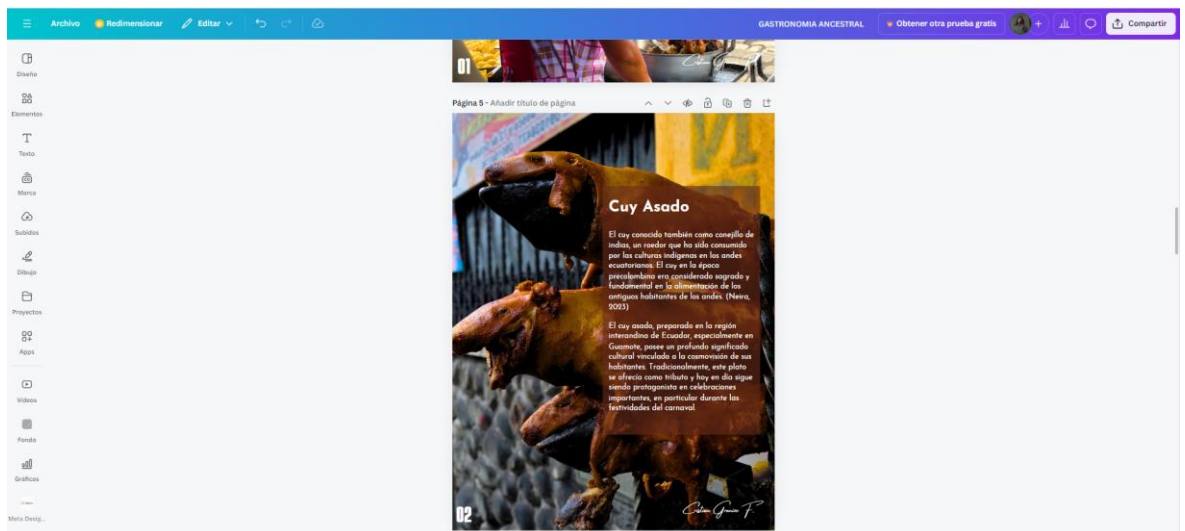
Archivo Redimensionar Editar

GASTRONOMIA ANCESTRAL Obtener otra prueba gratis Compartir

Diseño
Elementos
Texto
Marca
Subidos
Dibujo
Proyectos
Apps
Videos
Fondo
Gráficos
Meta Desig...

01

Página 5 - Añadir título de página

Cuy Asado

El cuy conocido también como conejillo de indias, un roedor que ha sido consumido por las culturas indígenas en los andes ecuatorianos. El cuy en la época precolombina era considerado sagrado y fundamental en la alimentación de los antiguos habitantes de los andes. (Neira, 2023)

El cuy asado, preparado en la región interandina de Ecuador, especialmente en Guamote, posee un profundo significado cultural vinculado a la cosmovisión de sus habitantes. Tradicionalmente, este plato se ofrecía como tributo y hoy en día sigue siendo protagonista en celebraciones importantes, en particular durante las festividades del carnaval.

02

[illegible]